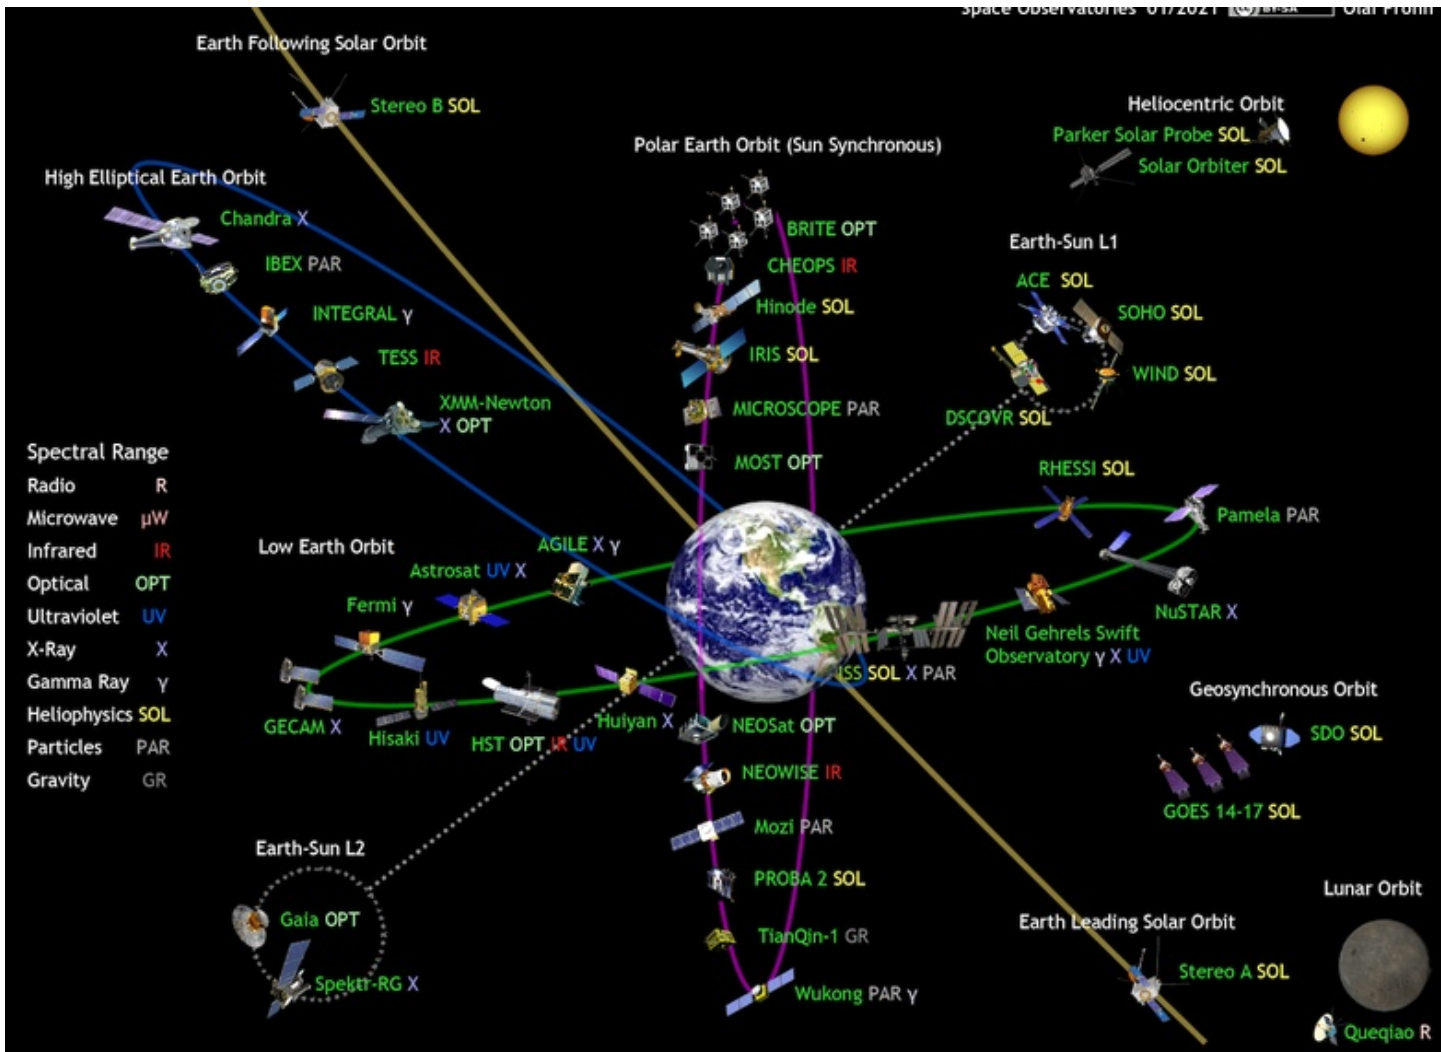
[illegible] 01/2021 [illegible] Olaf Frohn

Earth Following Solar Orbit
Stereo B SOL

High Elliptical Earth Orbit
Chandra X
IBEX PAR
INTEGRAL γ
TESS IR
XMM-Newton X OPT

Polar Earth Orbit (Sun Synchronous)
BRITE OPT
CHEOPS IR
Hinode SOL
IRIS SOL
MICROSCOPE PAR
MOST OPT

Heliocentric Orbit
Parker Solar Probe SOL
Solar Orbiter SOL

Earth-Sun L1
ACE SOL
SOHO SOL
WIND SOL
DSCOVR SOL

Spectral Range
Radio R
Microwave μW
Infrared IR
Optical OPT
Ultraviolet UV
X-Ray X
Gamma Ray γ
Heliophysics SOL
Particles PAR
Gravity GR

Low Earth Orbit
AGILE X γ
Astrosat UV X
Fermi γ
GECAM X
Hisaki UV
HST OPT IR UV
Huiyan X

RHESSI SOL
Pamela PAR
NuSTAR X
Neil Gehrels Swift Observatory γ X UV
ISS SOL X PAR

Geosynchronous Orbit
SDO SOL
GOES 14-17 SOL

NEOSat OPT
NEOWISE IR
Mozi PAR
PROBA 2 SOL
TianQin-1 GR
Wukong PAR γ

Earth-Sun L2
Gaia OPT
Spektr-RG X

Earth Leading Solar Orbit
Stereo A SOL

Lunar Orbit
Queqiao R